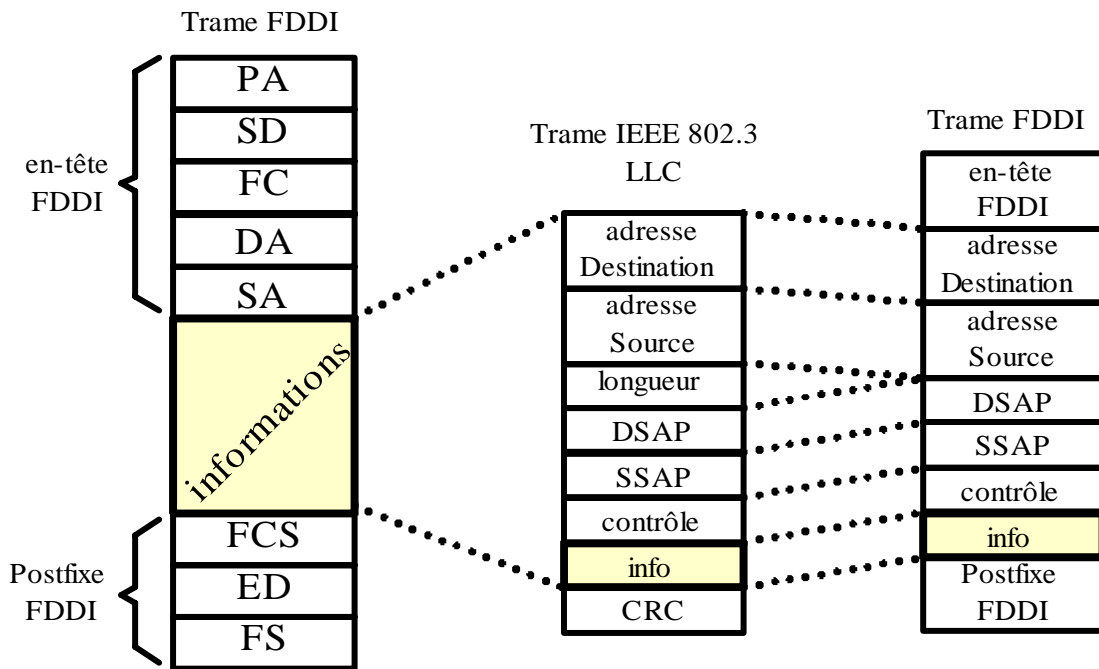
Trame FDDI

en-tête FDDI

PA
SD
FC
DA
SA
informations
FCS
ED
FS

Postfixe FDDI

Trame IEEE 802.3 LLC

adresse Destination
adresse Source
longueur
DSAP
SSAP
contrôle
info
CRC

Trame FDDI

en-tête FDDI
adresse Destination
adresse Source
DSAP
SSAP
contrôle
info
Postfixe FDDI